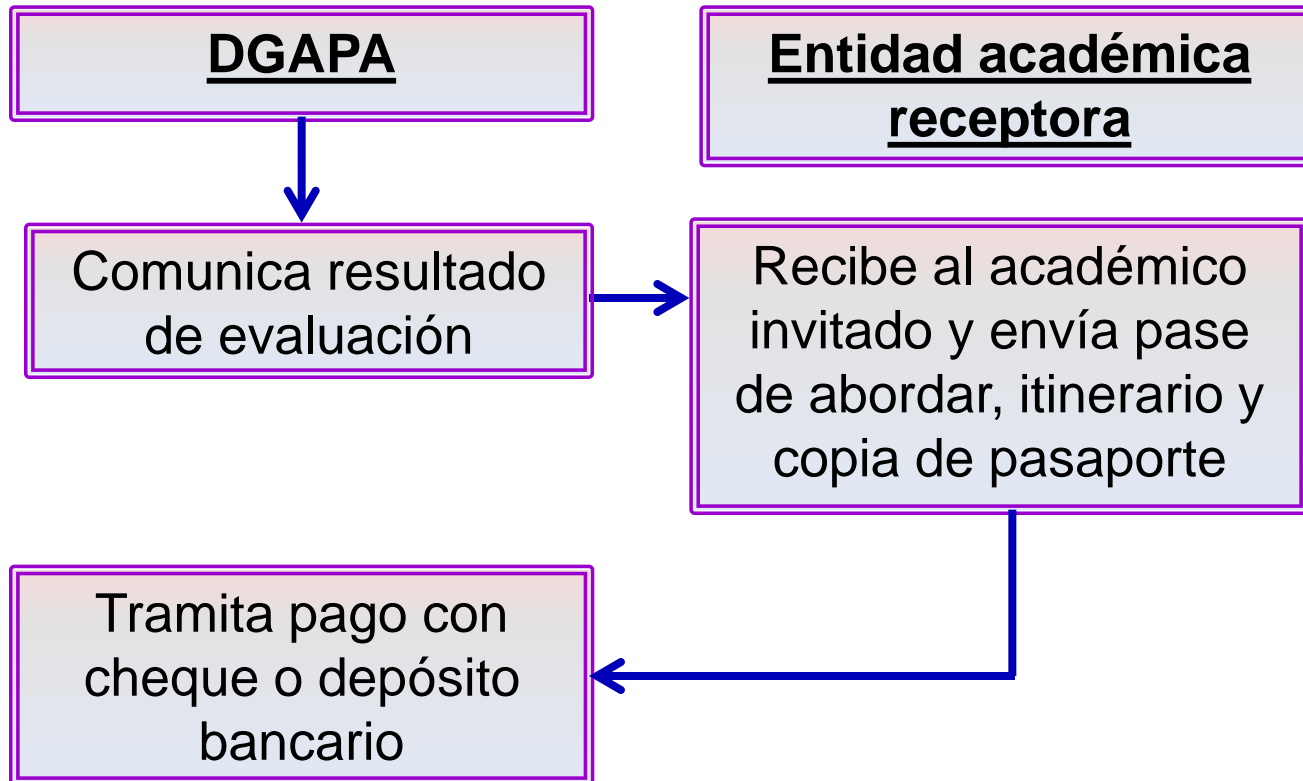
DGAPA

Entidad académica receptora

Comunica resultado de evaluación

Recibe al académico invitado y envía pase de abordar, itinerario y copia de pasaporte

Tramita pago con cheque o depósito bancario